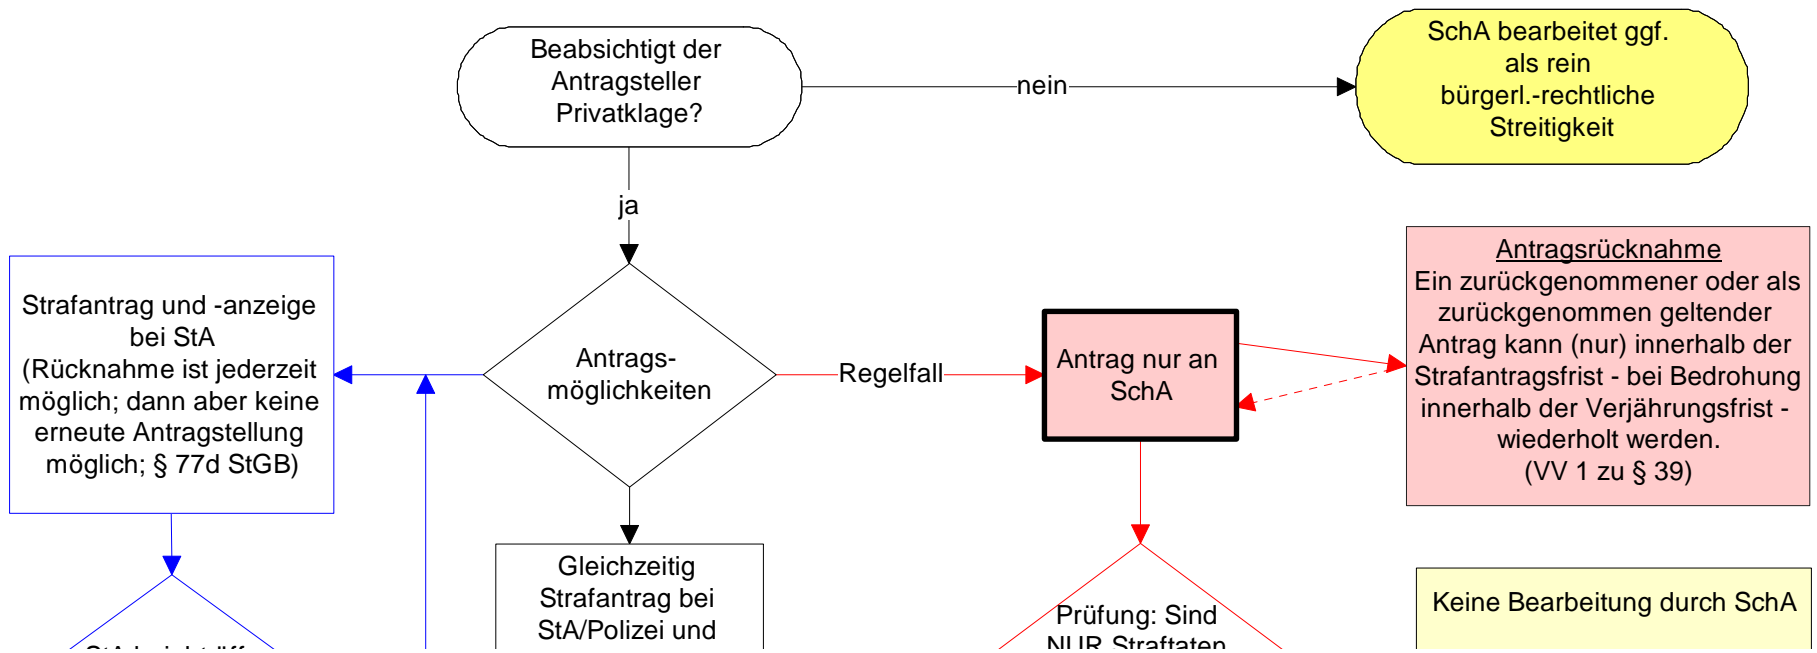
Beabsichtigt der Antragsteller Privatklage?

nein

SchA bearbeitet ggf. als rein bürgerl.-rechtliche Streitigkeit

ja

Strafantrag und -anzeige bei StA (Rücknahme ist jederzeit möglich; dann aber keine erneute Antragstellung möglich; § 77d StGB)

Antrags-möglichkeiten

Regelfall

Antrag nur an SchA

Antragsrücknahme
Ein zurückgenommener oder als zurückgenommen geltender Antrag kann (nur) innerhalb der Strafantragsfrist - bei Bedrohung innerhalb der Verjährungsfrist - wiederholt werden.
(VV 1 zu § 39)

Gleichzeitig Strafantrag bei StA/Polizei und

Prüfung: Sind NUR Straftaten

StA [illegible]

Keine Bearbeitung durch SchA